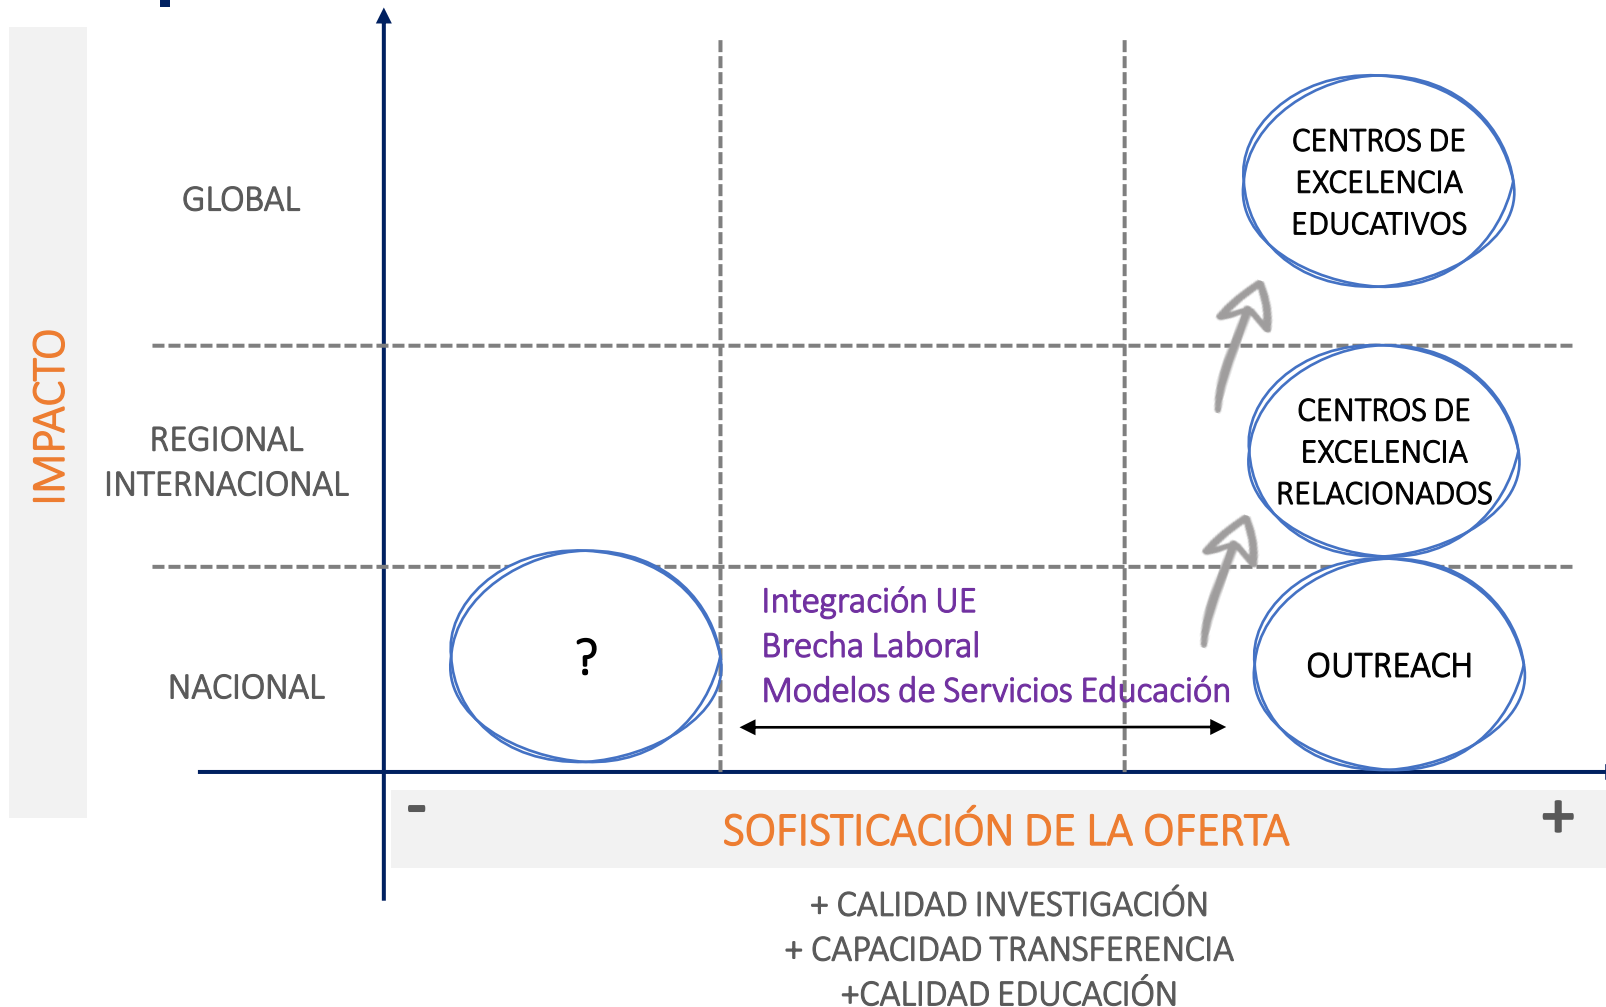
IMPACTO

GLOBAL

REGIONAL
INTERNACIONAL

NACIONAL

CENTROS DE EXCELENCIA EDUCATIVOS

CENTROS DE EXCELENCIA RELACIONADOS

OUTREACH

?

Integración UE
Brecha Laboral
Modelos de Servicios Educación

-

SOFISTICACIÓN DE LA OFERTA

+

+ CALIDAD INVESTIGACIÓN
+ CAPACIDAD TRANSFERENCIA
+CALIDAD EDUCACIÓN